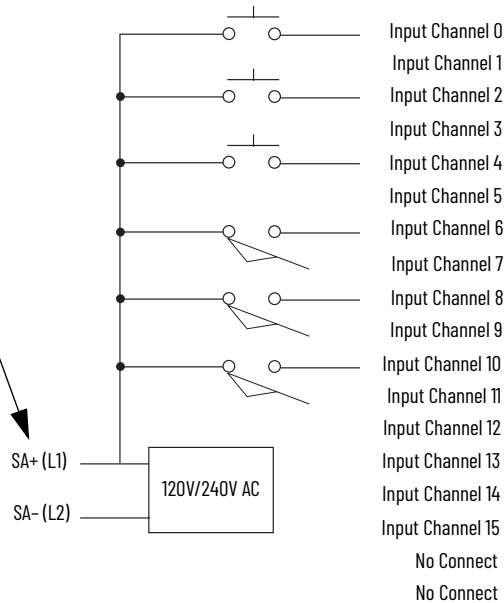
Input Channel 0
Input Channel 1
Input Channel 2
Input Channel 3
Input Channel 4
Input Channel 5
Input Channel 6
Input Channel 7
Input Channel 8
Input Channel 9
Input Channel 10
Input Channel 11
Input Channel 12
Input Channel 13
Input Channel 14
Input Channel 15
No Connect
No Connect

SA+ (L1)
SA– (L2)
120V/240V AC